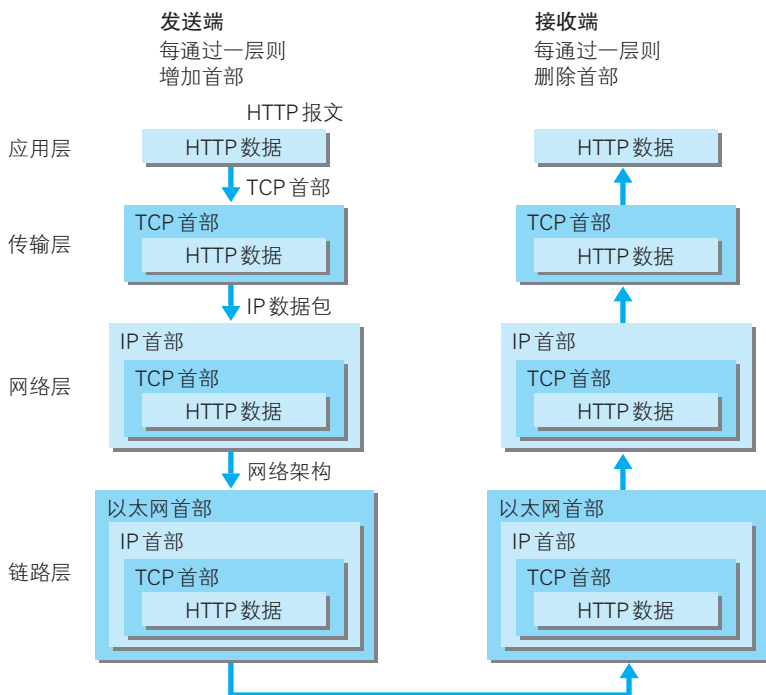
发送端
每通过一层则
增加首部

接收端
每通过一层则
删除首部

HTTP 报文

应用层

HTTP 数据

HTTP 数据

TCP 首部

传输层

TCP 首部
HTTP 数据

TCP 首部
HTTP 数据

IP 数据包

网络层

IP 首部
TCP 首部
HTTP 数据

IP 首部
TCP 首部
HTTP 数据

网络架构

链路层

以太网首部
IP 首部
TCP 首部
HTTP 数据

以太网首部
IP 首部
TCP 首部
HTTP 数据